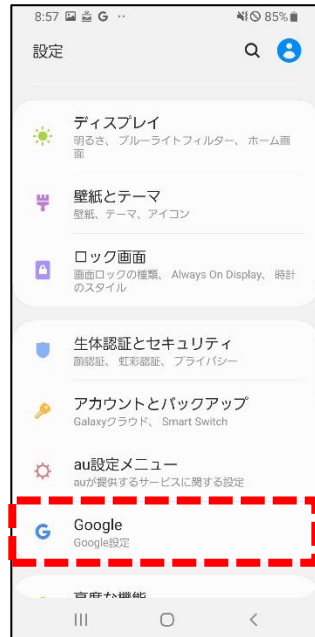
8:57 G ·· 85%

設定

ディスプレイ
明るさ、ブルーライトフィルター、ホーム画面

壁紙とテーマ
壁紙、テーマ、アイコン

ロック画面
画面ロックの種類、Always On Display、時計のスタイル

生体認証とセキュリティ
顔認証、虹彩認証、プライバシー

アカウントとバックアップ
Galaxyクラウド、Smart Switch

au設定メニュー
auが提供するサービスに関する設定

Google
Google設定

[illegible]